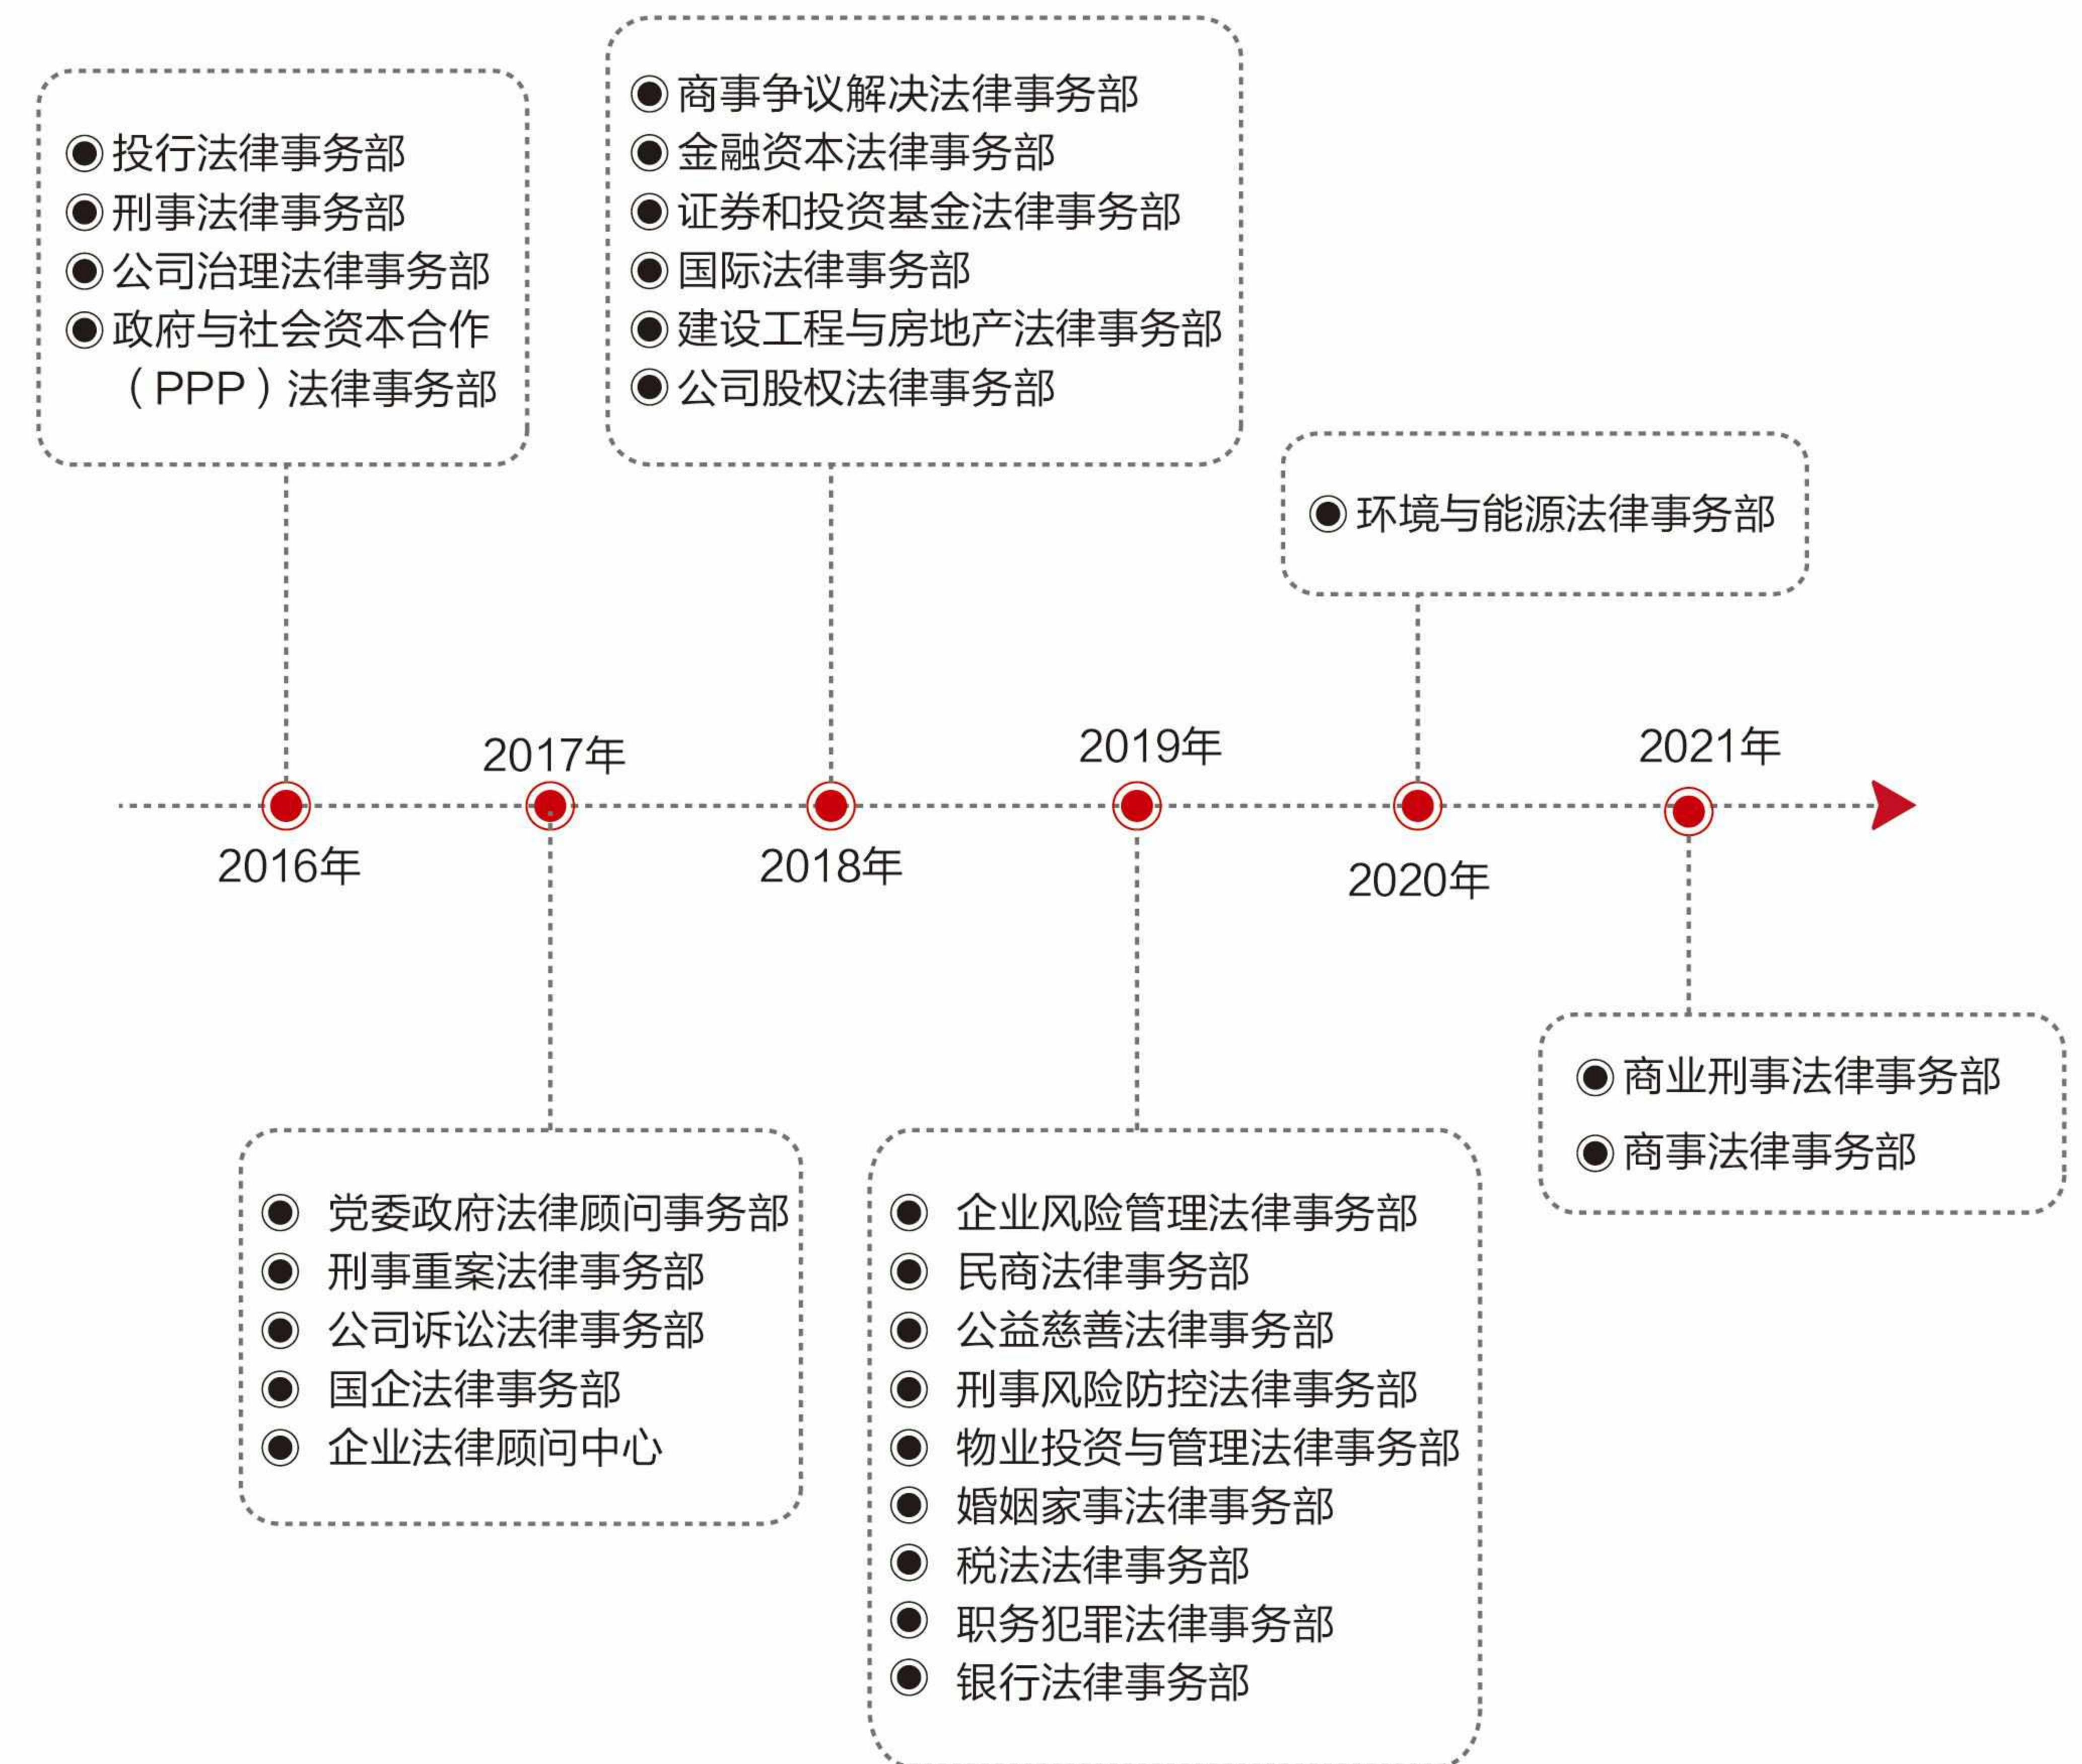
◉ 投行法律事务部
◉ 刑事法律事务部
◉ 公司治理法律事务部
◉ 政府与社会资本合作（PPP）法律事务部

◉ 商事争议解决法律事务部
◉ 金融资本法律事务部
◉ 证券和投资基金法律事务部
◉ 国际法律事务部
◉ 建设工程与房地产法律事务部
◉ 公司股权法律事务部

◉ 环境与能源法律事务部

2017年
2019年
2021年

2016年
2018年
2020年

◉ 党委政府法律顾问事务部
◉ 刑事重案法律事务部
◉ 公司诉讼法律事务部
◉ 国企法律事务部
◉ 企业法律顾问中心

◉ 企业风险管理法律事务部
◉ 民商法律事务部
◉ 公益慈善法律事务部
◉ 刑事风险防控法律事务部
◉ 物业投资与管理法律事务部
◉ 婚姻家事法律事务部
◉ 税法法律事务部
◉ 职务犯罪法律事务部
◉ 银行法律事务部

◉ 商业刑事法律事务部
◉ 商事法律事务部